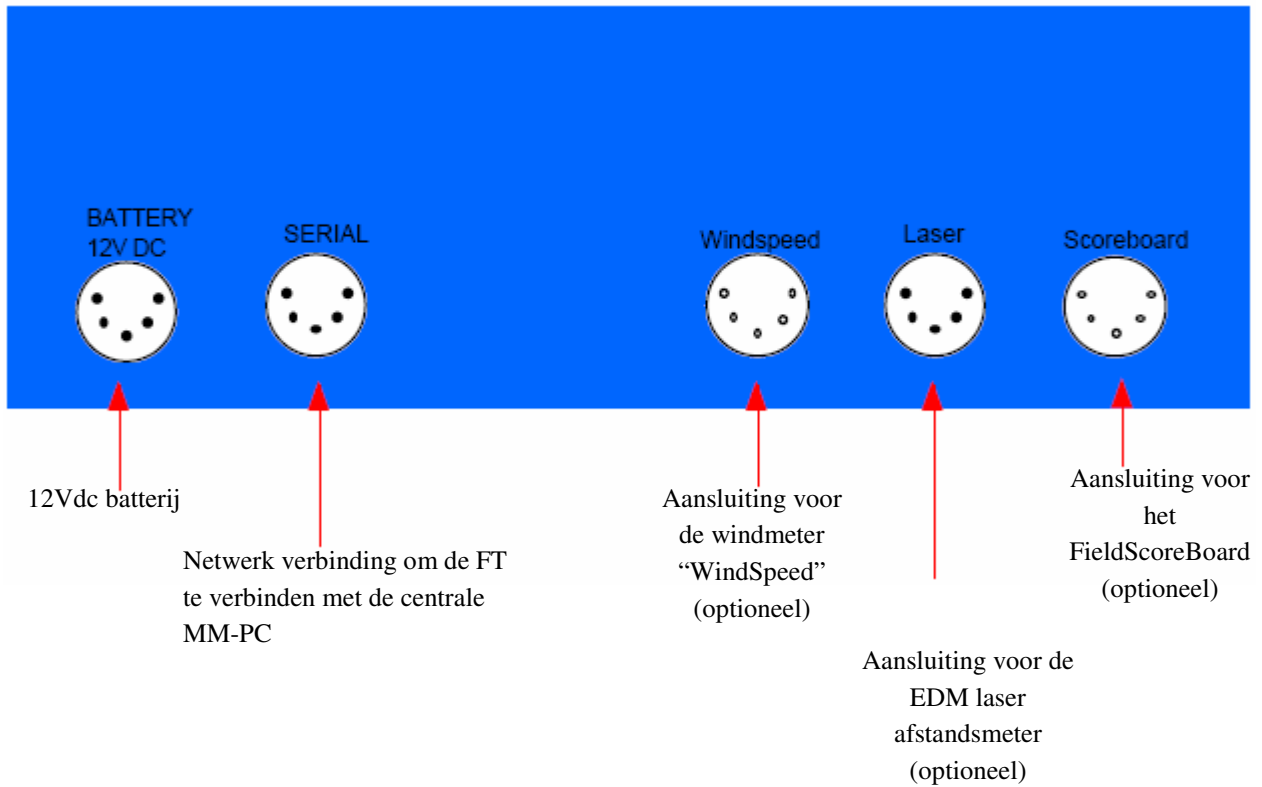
BATTERY
12V DC

SERIAL

Windspeed

Laser

Scoreboard

12Vdc batterij

Netwerk verbinding om de FT te verbinden met de centrale MM-PC

Aansluiting voor de windmeter "WindSpeed" (optioneel)

Aansluiting voor de EDM laser afstandsmeter (optioneel)

Aansluiting voor het FieldScoreBoard (optioneel)